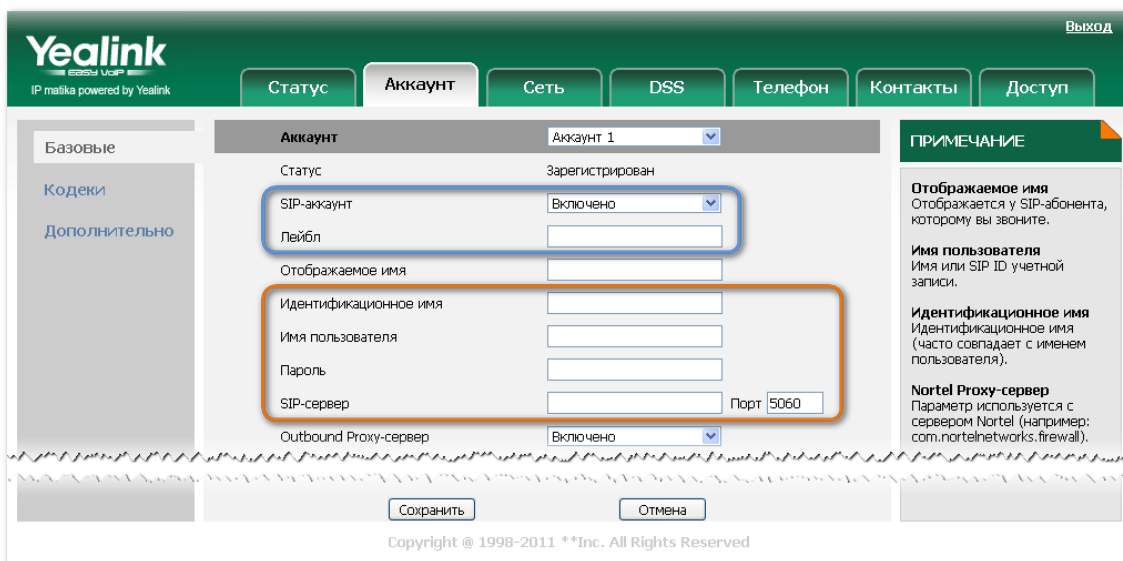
Выход

Yealink
EASY VoIP
IP matika powered by Yealink

Статус | Аккаунт | Сеть | DSS | Телефон | Контакты | Доступ

Базовые
Кодеки
Дополнительно

Аккаунт | Аккаунт 1
Статус | Зарегистрирован
SIP-аккаунт | Включено
Лейбл
Отображаемое имя
Идентификационное имя
Имя пользователя
Пароль
SIP-сервер | Порт 5060
Outbound Proxy-сервер | Включено

Сохранить
Отмена

ПРИМЕЧАНИЕ

Отображаемое имя
Отображается у SIP-абонента, которому вы звоните.

Имя пользователя
Имя или SIP ID учетной записи.

Идентификационное имя
Идентификационное имя (часто совпадает с именем пользователя).

Nortel Proxy-сервер
Параметр используется с сервером Nortel (например: com.nortelnetworks.firewall).

Copyright @ 1998-2011 **Inc. All Rights Reserved